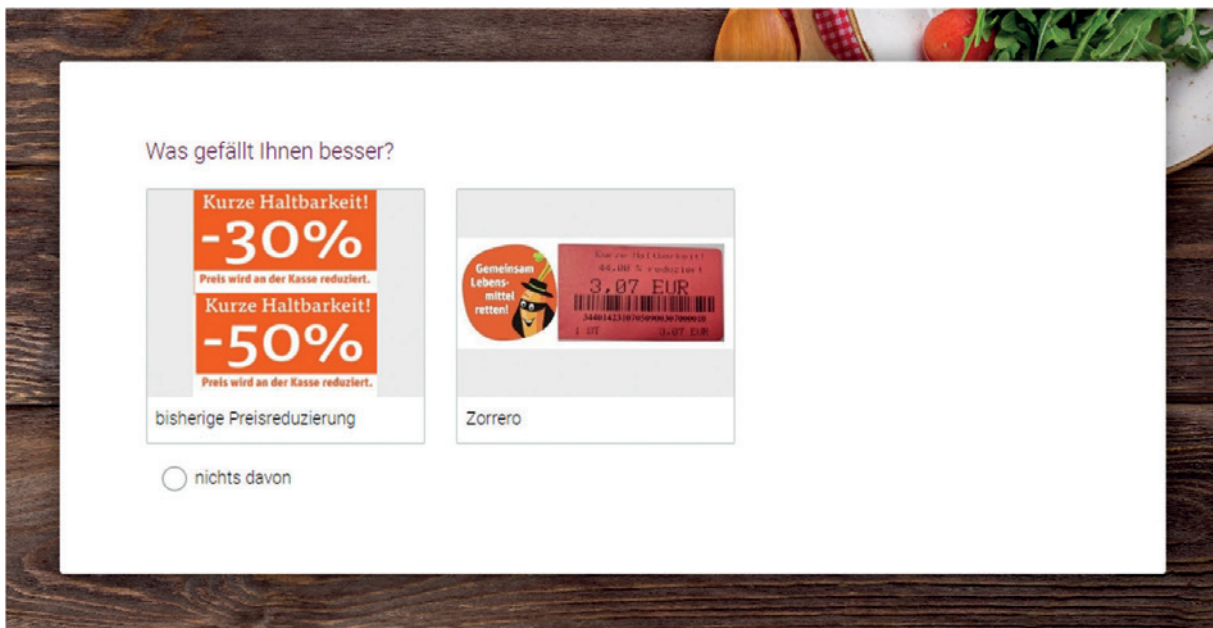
Was gefällt Ihnen besser?

Kurze Haltbarkeit!
-30%
Preis wird an der Kasse reduziert.
Kurze Haltbarkeit!
-50%
Preis wird an der Kasse reduziert.

bisherige Preisreduzierung

Gemeinsam Lebensmittel retten!

Kurze Haltbarkeit
44.00 % reduziert
3,07 EUR
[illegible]
1 ST 3,07 EUR

Zorrero

nichts davon